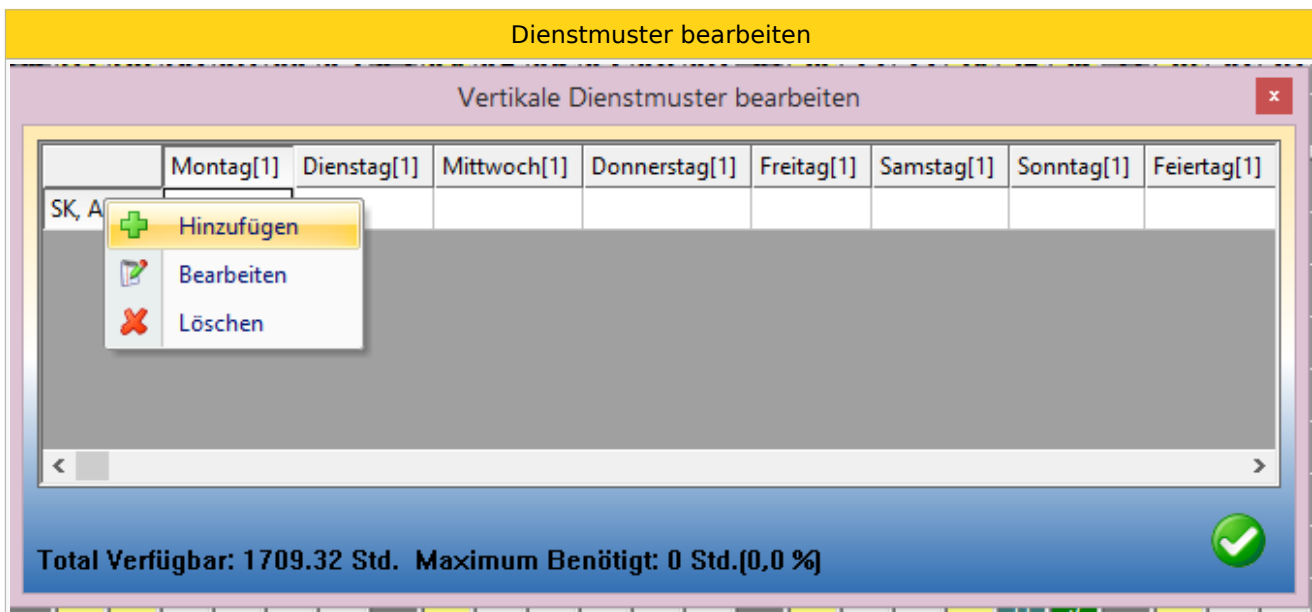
Dienstmuster bearbeiten

Vertikale Dienstmuster bearbeiten

×

| | Montag[1] | Dienstag[1] | Mittwoch[1] | Donnerstag[1] | Freitag[1] | Samstag[1] | Sonntag[1] | Feiertag[1] |
|---|---|---|---|---|---|---|---|---|
| SK, A | | | | | | | | |

Hinzufügen
Bearbeiten
Löschen

Total Verfügbar: 1709.32 Std. Maximum Benötigt: 0 Std.(0,0 %)